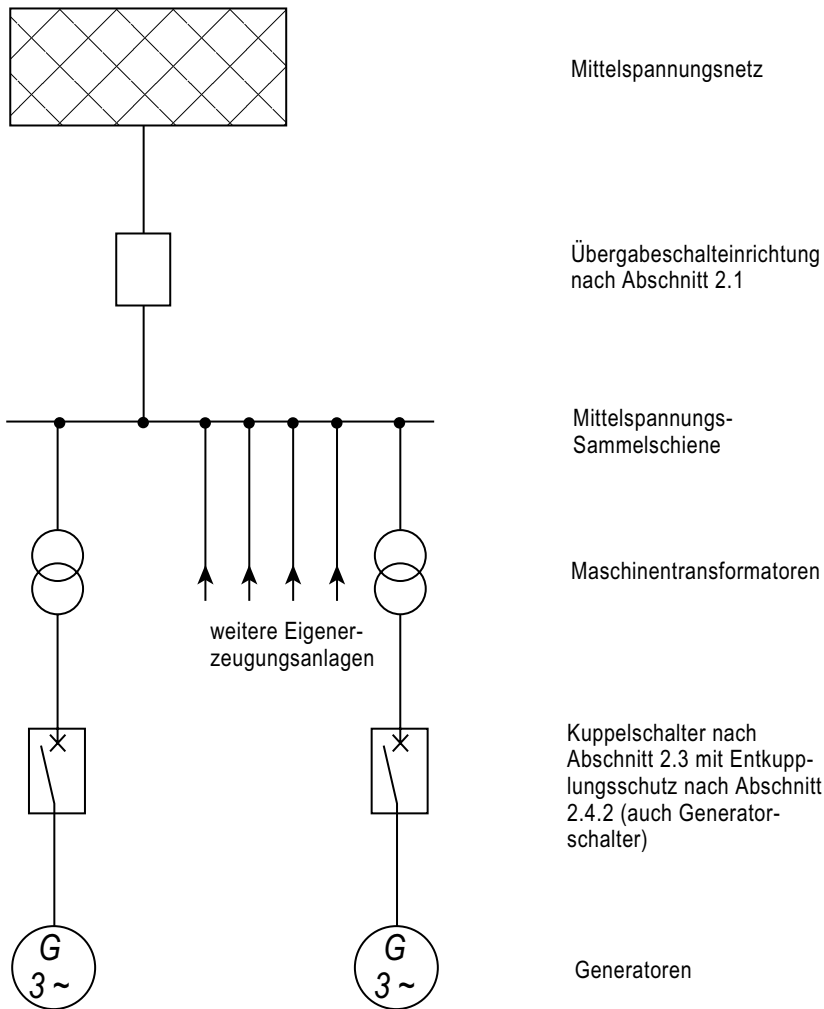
Mittelspannungsnetz

Übergabeschalteinrichtung nach Abschnitt 2.1

Mittelspannungs-Sammelschiene

Maschinentransformatoren

weitere Eigenerzeugungsanlagen

Kuppelschalter nach Abschnitt 2.3 mit Entkupplungsschutz nach Abschnitt 2.4.2 (auch Generatorschalter)

G
3 ~

G
3 ~

Generatoren